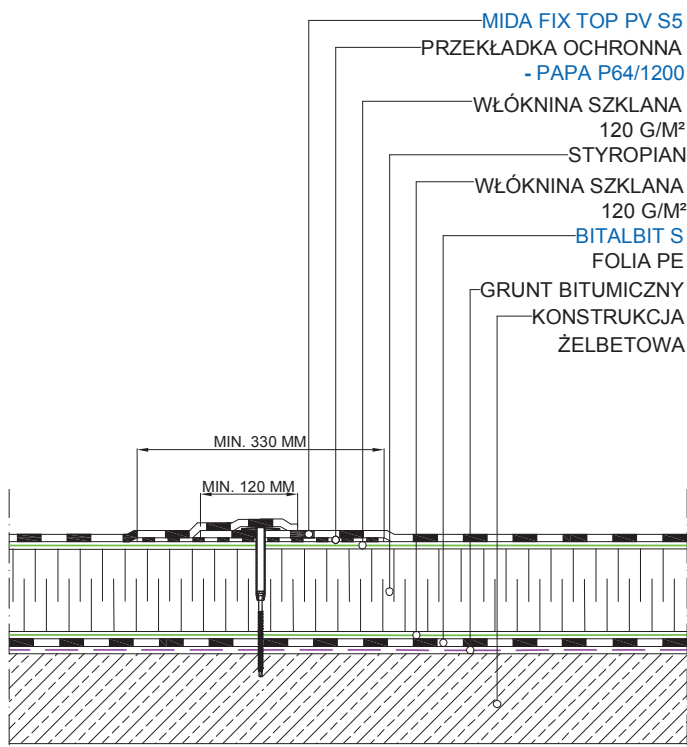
MIDA FIX TOP PV S5
PRZEKŁADKA OCHRONNA
- PAPA P64/1200
WŁÓKNINA SZKLANA
120 G/M²
STYROPIAN
WŁÓKNINA SZKLANA
120 G/M²
BITALBIT S
FOLIA PE
GRUNT BITUMICZNY
KONSTRUKCJA
ŻELBETOWA

MIN. 330 MM
MIN. 120 MM